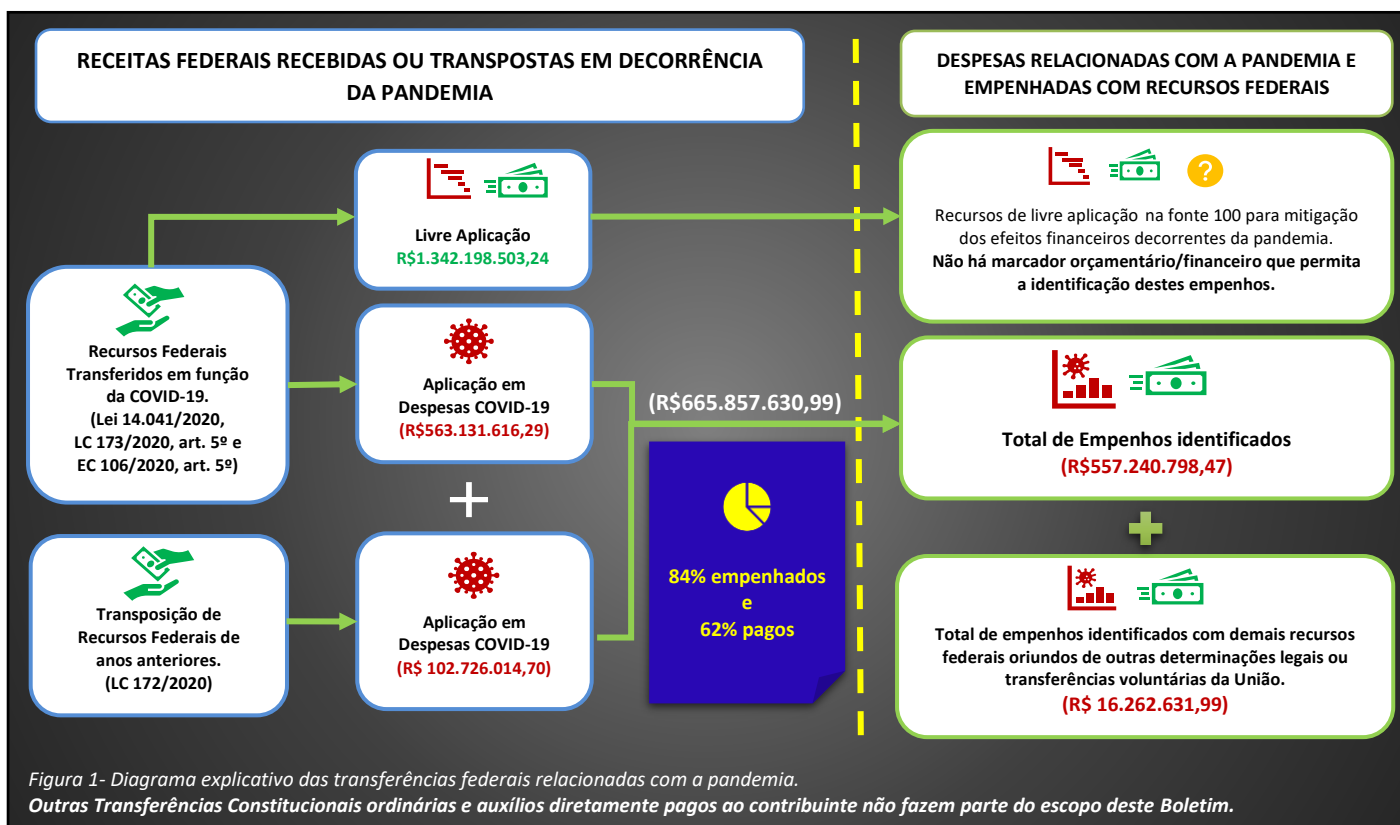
RECEITAS FEDERAIS RECEBIDAS OU TRANSPOSTAS EM DECORRÊNCIA DA PANDEMIA

DESPESAS RELACIONADAS COM A PANDEMIA E EMPENHADAS COM RECURSOS FEDERAIS

Livre Aplicação
R$1.342.198.503,24

Recursos de livre aplicação na fonte 100 para mitigação dos efeitos financeiros decorrentes da pandemia.
Não há marcador orçamentário/financeiro que permita a identificação destes empenhos.

Recursos Federais Transferidos em função da COVID-19.
(Lei 14.041/2020, LC 173/2020, art. 5º e EC 106/2020, art. 5º)

Aplicação em Despesas COVID-19
(R$563.131.616,29)

(R$665.857.630,99)

Total de Empenhos identificados
(R$557.240.798,47)

+

84% empenhados
e
62% pagos

Transposição de Recursos Federais de anos anteriores.
(LC 172/2020)

Aplicação em Despesas COVID-19
(R$ 102.726.014,70)

Total de empenhos identificados com demais recursos federais oriundos de outras determinações legais ou transferências voluntárias da União.
(R$ 16.262.631,99)

Figura 1- Diagrama explicativo das transferências federais relacionadas com a pandemia.
Outras Transferências Constitucionais ordinárias e auxílios diretamente pagos ao contribuinte não fazem parte do escopo deste Boletim.